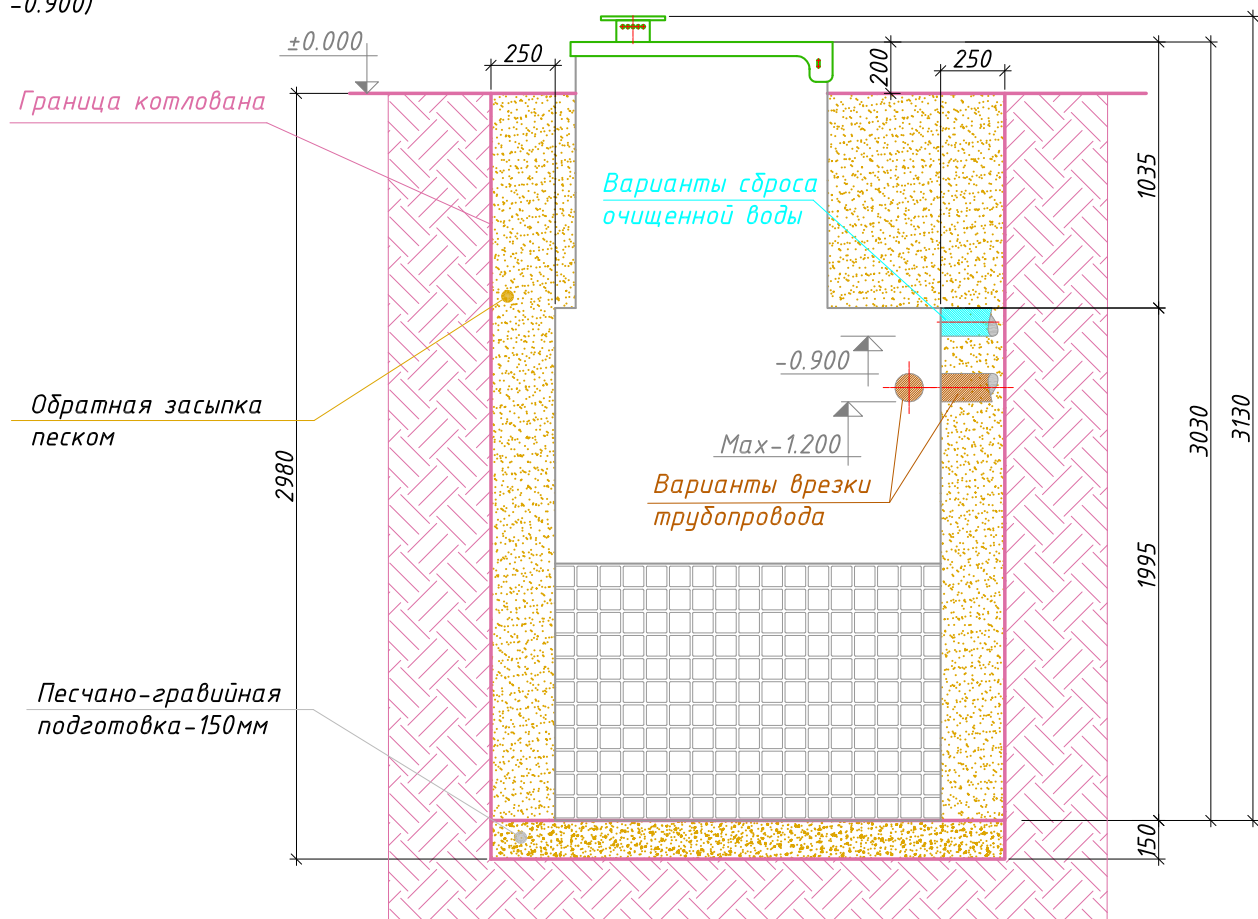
-0.900)

±0.000

250

200

250

Граница котлована

Варианты сброса очищенной воды

1035

-0.900

Обратная засыпка песком

Max-1.200

Варианты врезки трубопровода

2980

3030

3130

1995

Песчано-гравийная подготовка-150мм

150